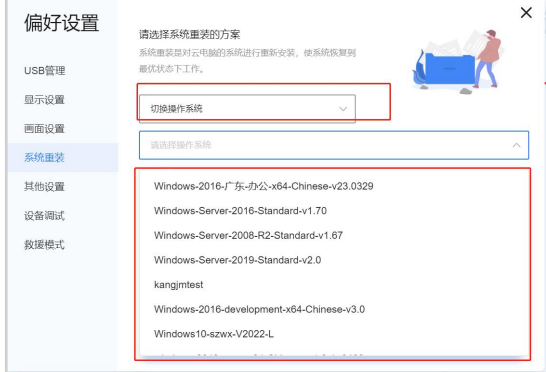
偏好设置

USB管理
显示设置
画面设置
系统重装
其他设置
设备调试
救援模式

×

请选择系统重装的方案
系统重装是对云电脑的系统进行重新安装，使系统恢复到最优状态下工作。

切换操作系统

请选择操作系统

Windows-2016-广东-办公-x64-Chinese-v23.0329
Windows-Server-2016-Standard-v1.70
Windows-Server-2008-R2-Standard-v1.67
Windows-Server-2019-Standard-v2.0
kangjmtest
Windows-2016-development-x64-Chinese-v3.0
Windows10-szwx-V2022-L
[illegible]